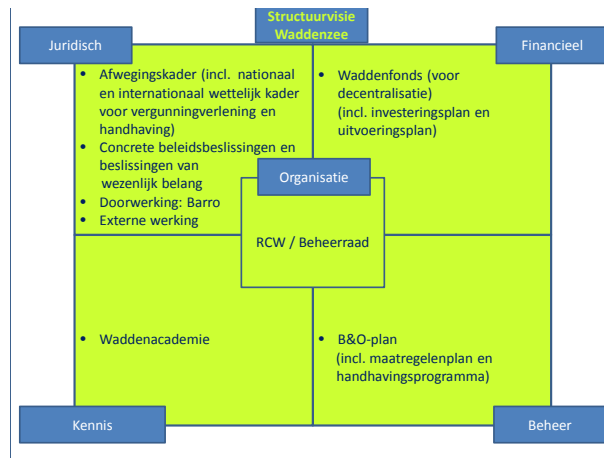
Structuurvisie Waddenzee

Juridisch

Financieel

• Afwegingskader (incl. nationaal en internationaal wettelijk kader voor vergunningverlening en handhaving)
• Concrete beleidsbeslissingen en beslissingen van wezenlijk belang
• Doorwerking: Barro
• Externe werking

• Waddenfonds (voor decentralisatie) (incl. investeringsplan en uitvoeringsplan)

Organisatie

RCW / Beheerraad

• Waddenacademie

• B&O-plan (incl. maatregelenplan en handhavingsprogramma)

Kennis

Beheer